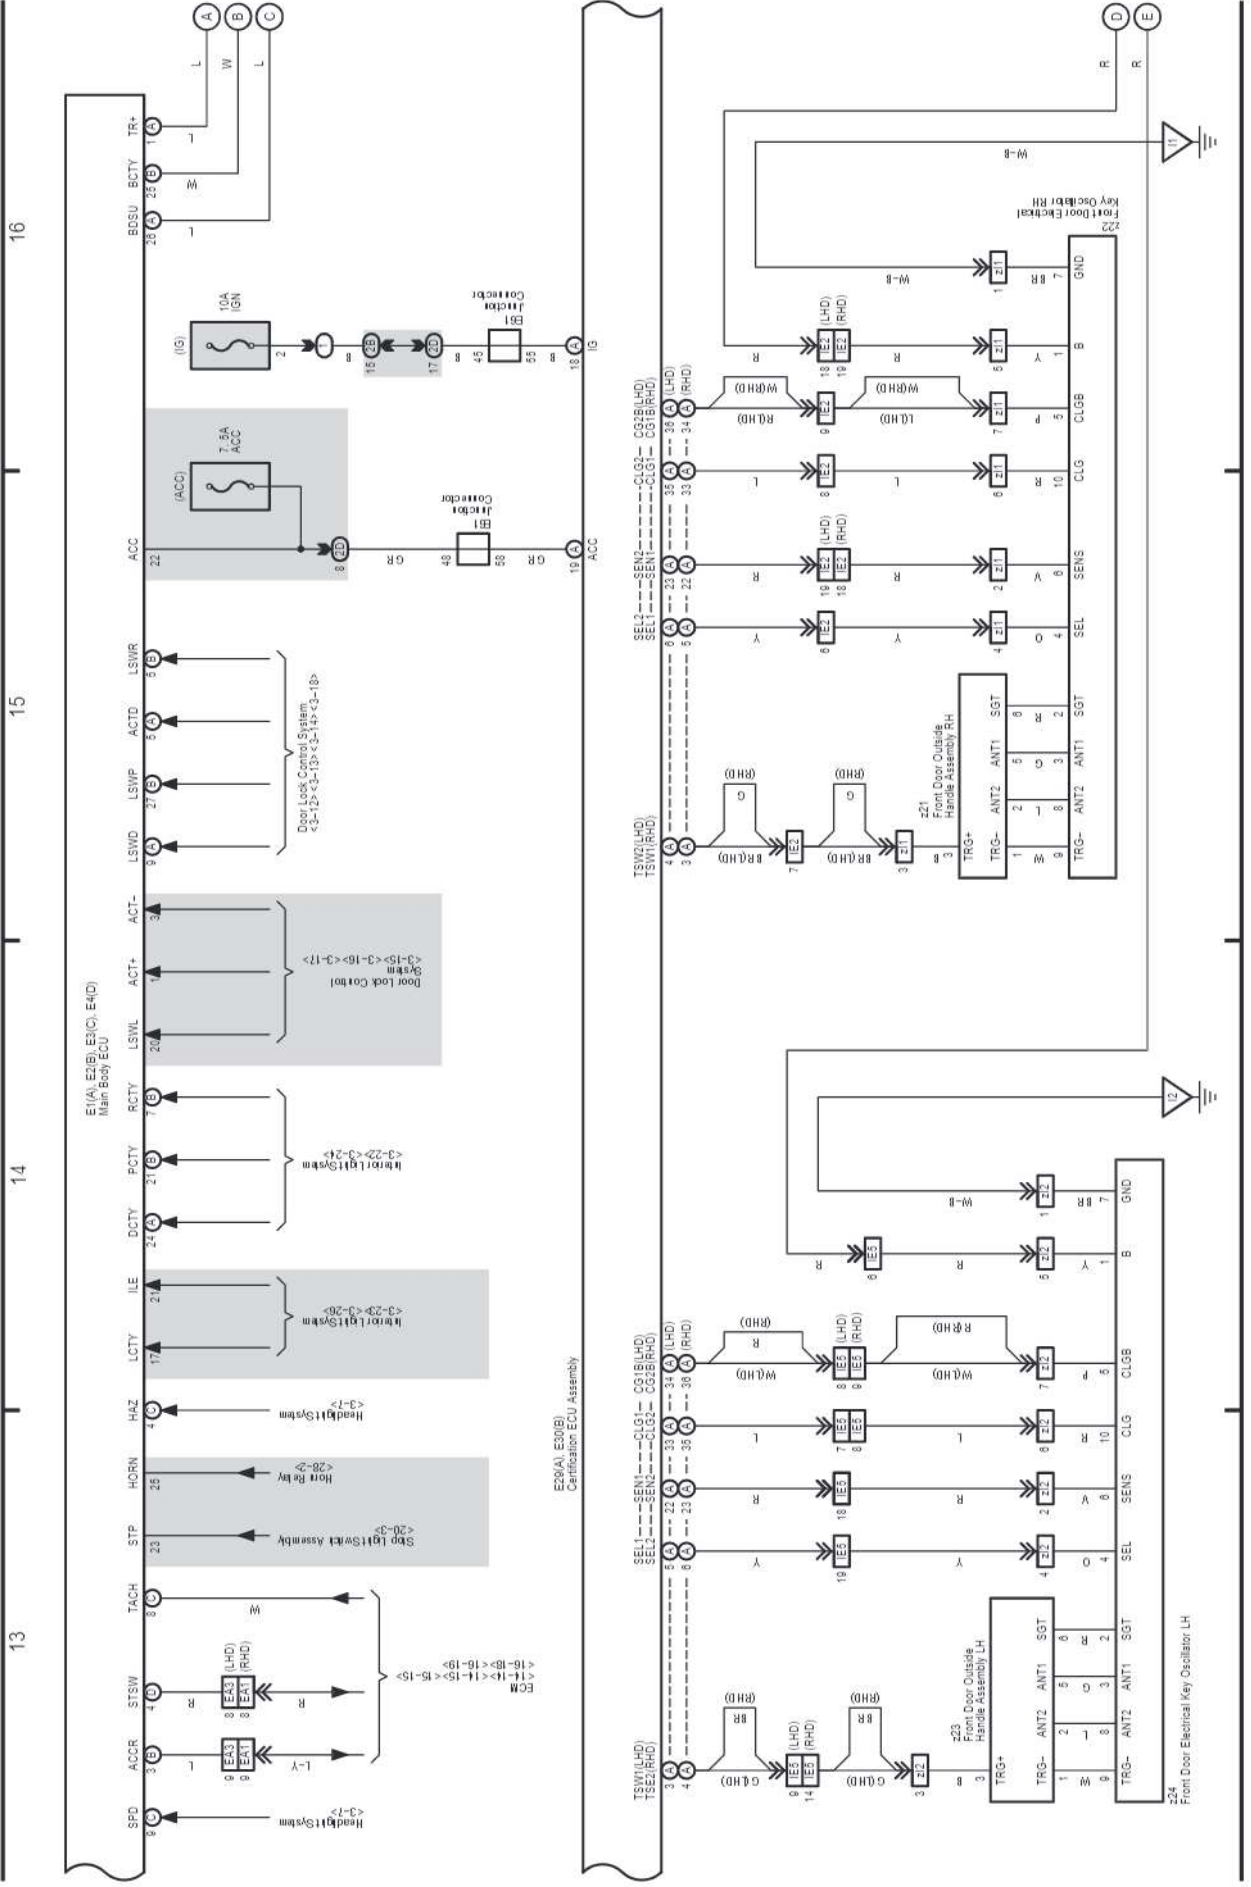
16
15
14
13

A
B
C
D
E

L W L
R R

TR+ 1 (A)
BCTY 25 (B)
BDSU 26 (A)
L
W
L

(IG)
10A IGN
2
8
15 (2B)
17 (2D)
8
45
55
8
18 (A) IG
B61 Junction Connector

(ACC)
7.5A ACC
ACC 22
8 (2D)
GR
48
58
GR
19 (A) ACC
B61 Junction Connector

LSWR 5 (B)
ACTD 5 (A)
LSWP 27 (B)
LSWD 9 (A)
Door Lock Control System <3-12><3-13><3-14><3-18>

ACT− 3
ACT+ 1
LSWL 20
Door Lock Control System <3-15><3-16><3-17>

E1(A), E2(B), E3(C), E4(D) Main Body ECU

RCTY 7 (B)
PCTY 21 (B)
DCTY 24 (A)
Interior Light System <3-22><3-24>

ILE 21
LCTY 17
Interior Light System <3-23><3-26>

HAZ 4 (C)
Headlight System <3-7>

HORN 26
Horn Relay <28-2>

STP 23
Stop Light Switch Assembly <20-3>

TACH 8 (C)
W
STSW 4 (D)
R
8 EA3 (LHD)
8 EA1 (RHD)
R
ACCR 3 (B)
L
9 EA3
9 EA1
L−Y
ECM <16-18><16-19> <14-14><14-15><15-15>

SPD 9 (C)
Headlight System <3-7>

E29(A), E30(B) Certification ECU Assembly

SEL2 SEL1 6 (A) 5 (A)
SEN2 SEN1 23 (A) 22 (A)
CLG2 CLG1 35 (A) 33 (A)
CG2B(LHD) CG1B(RHD) 36 (A) (LHD) 34 (A) (RHD)
TSW2(LHD) TSW1(RHD) 4 (A) 3 (A)

Y
8 IE2
Y
4 z11
O 4 SEL

R
19 IE2 (LHD)
18 IE2 (RHD)
R
2 z11
V 8 SENS

L
8 IE2
L
6 z11
R 10 CLG

W(RHD)
R(LHD)
9 IE2
W(RHD)
L(LHD)
7 z11
P 5 CLGB

R
18 IE2 (LHD)
19 IE2 (RHD)
R
5 z11
Y 1 B

W−B
1 z11
BR 7 GND
W−B
I1

BR(LHD)
G (RHD)
7 IE2
BR(LHD)
G (RHD)
3 z11
B 3 TRG+
W 1 TRG−
L 2 ANT2 8 ANT2
G 5 ANT1 3 ANT1
R 6 SGT 2 SGT
W 9 TRG−
z21 Front Door Outside Handle Assembly RH
z22 Front Door Electrical Key Oscillator RH

SEL1 SEL2 5 (A) 6 (A)
SEN1 SEN2 22 (A) 23 (A)
CLG1 CLG2 33 (A) 35 (A)
CG1B(LHD) CG2B(RHD) 34 (A) (LHD) 36 (A) (RHD)
TSW1(LHD) TSE2(RHD) 3 (A) 4 (A)

Y
19 IE5
Y
4 z12
O 4 SEL

R
18 IE5
R
2 z12
V 8 SENS

L
7 IE5
6 IE6
L
6 z12
R 10 CLG

R (RHD)
W(LHD)
8 IE5 (LHD)
9 IE6 (RHD)
R(RHD)
W(LHD)
7 z12
P 5 CLGB

R
6 IE5
R
5 z12
Y 1 B

W−B
1 z12
BR 7 GND
I2

BR (RHD)
G(LHD)
9 IE5 (LHD)
14 IE6 (RHD)
BR (RHD)
G(LHD)
3 z12
B 3 TRG+
W 1 TRG−
L 2 ANT2 8 ANT2
G 5 ANT1 3 ANT1
R 6 SGT 2 SGT
W 9 TRG−
z23 Front Door Outside Handle Assembly LH
z24 Front Door Electrical Key Oscillator LH